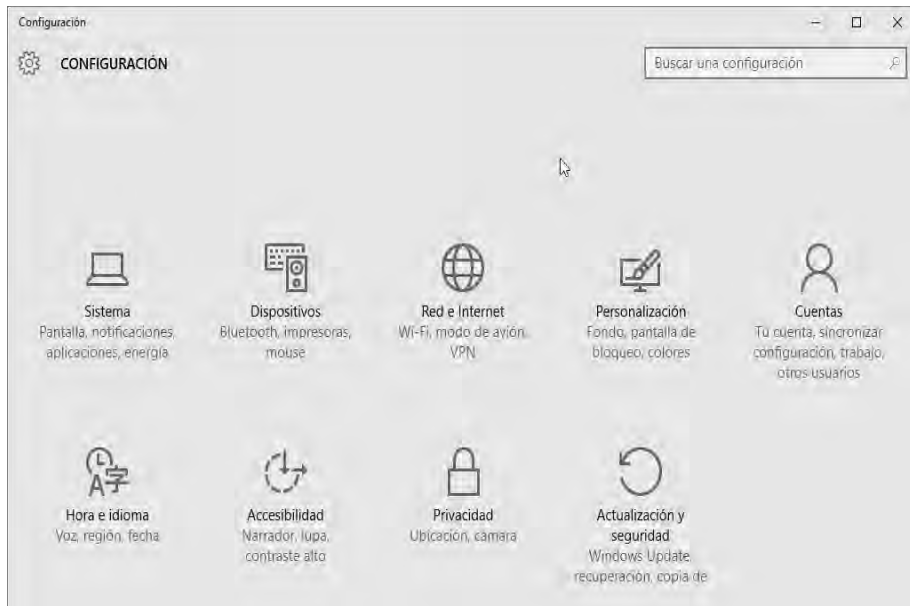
Configuración

CONFIGURACIÓN

Buscar una configuración

Sistema
Pantalla, notificaciones, aplicaciones, energía

Dispositivos
Bluetooth, impresoras, mouse

Red e Internet
Wi-Fi, modo de avión, VPN

Personalización
Fondo, pantalla de bloqueo, colores

Cuentas
Tu cuenta, sincronizar configuración, trabajo, otros usuarios

Hora e idioma
Voz, región, fecha

Accesibilidad
Narrador, lupa, contraste alto

Privacidad
Ubicación, cámara

Actualización y seguridad
Windows Update, recuperación, copia de